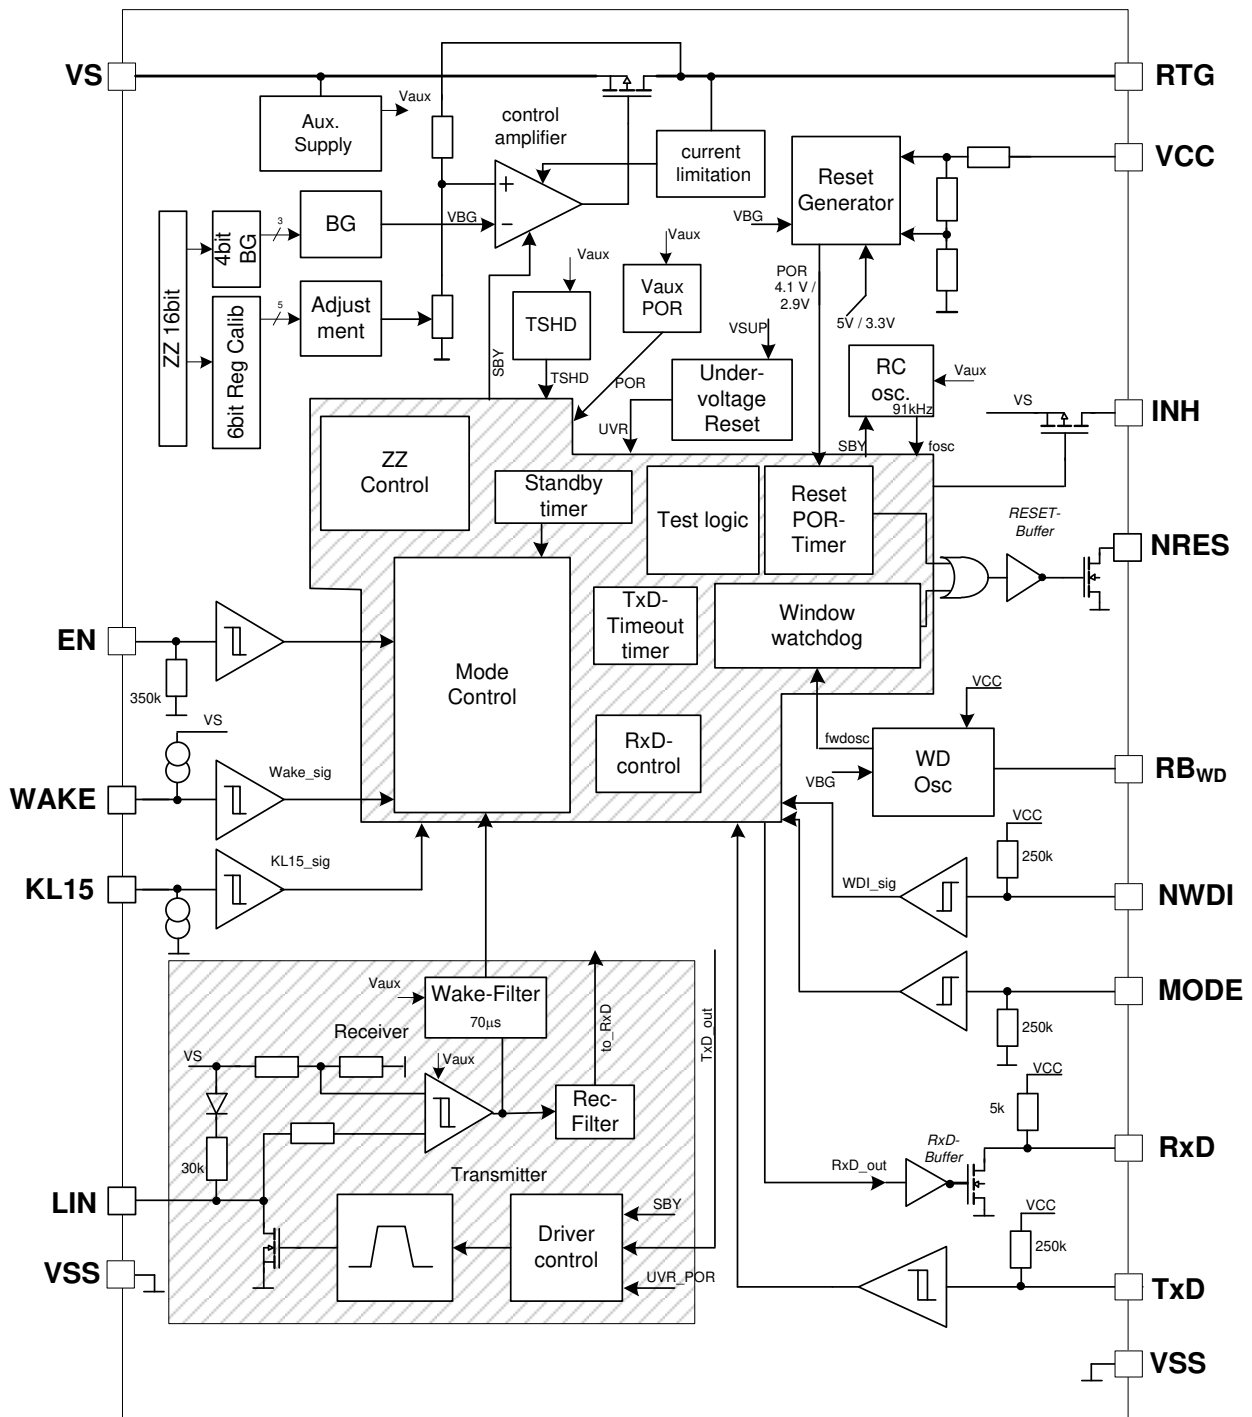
VS
RTG
Vaux
Aux. Supply
control amplifier
current limitation
VCC
Reset Generator
+
−
VBG
BG
3
4bit BG
ZZ 16bit
6bit Reg Calib
5
Adjust ment
VBG
Vaux
Vaux
TSHD
Vaux POR
POR 4.1 V / 2.9V
5V / 3.3V
VSUP
SBY
TSHD
POR
Under-voltage Reset
RC osc.
Vaux
91kHz
VS
INH
UVR
SBY
fosc
ZZ Control
Standby timer
Test logic
Reset POR-Timer
RESET-Buffer
NRES
TxD-Timeout timer
Window watchdog
EN
350k
Mode Control
VCC
VS
RxD-control
fwdosc
WD Osc
RB$_{WD}$
Wake_sig
VBG
WAKE
VCC
250k
KL15_sig
KL15
WDI_sig
NWDI
Vaux
Wake-Filter
70µs
MODE
Receiver
to_RxD
TxD_out
250k
VS
Vaux
VCC
5k
Rec-Filter
RxD-Buffer
RxD
30k
Transmitter
RxD_out
LIN
SBY
VCC
Driver control
250k
VSS
UVR_POR
TxD
VSS